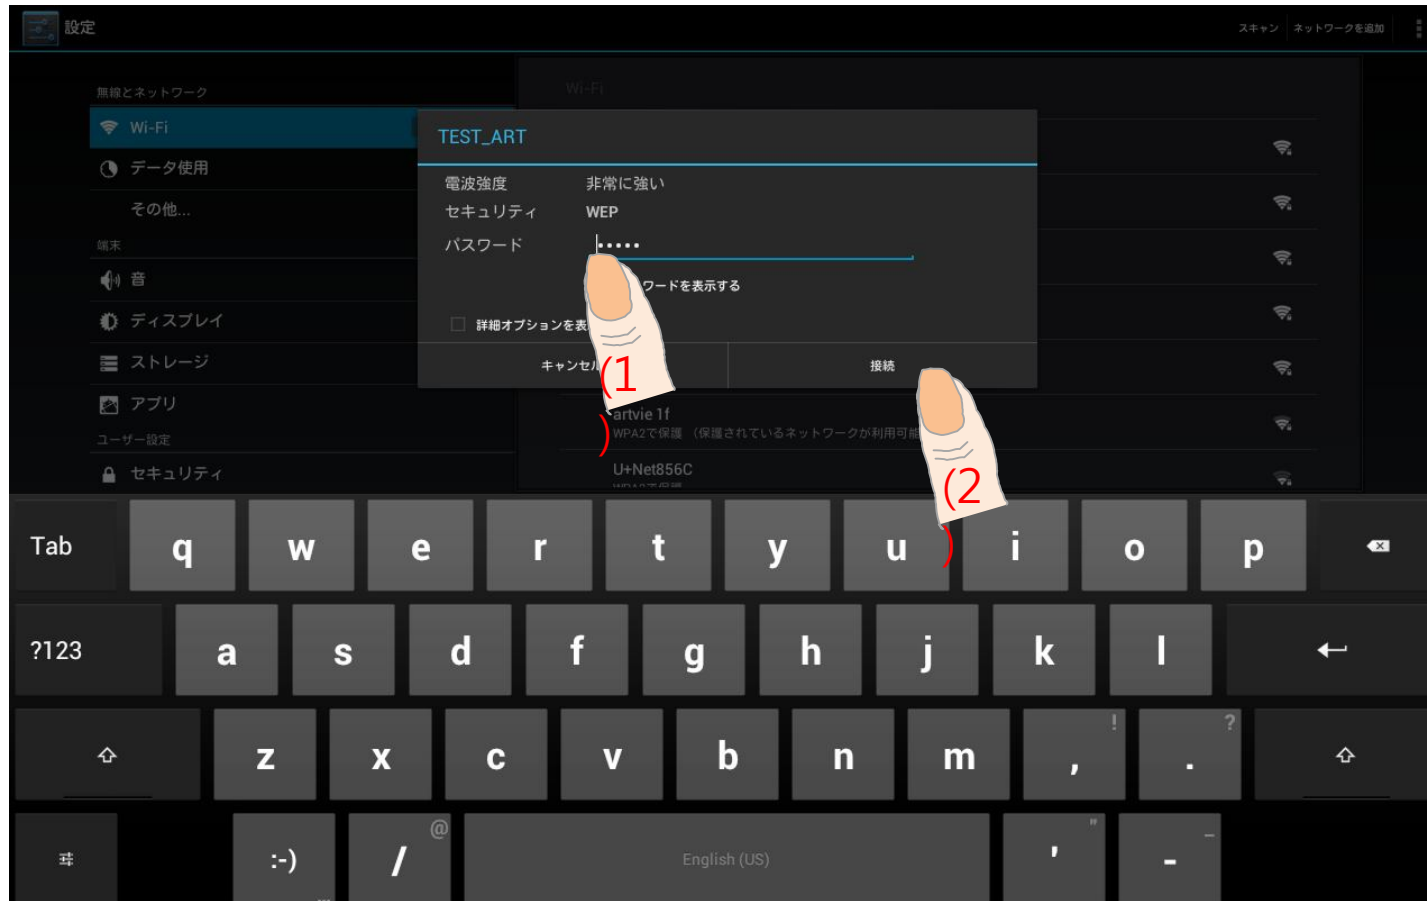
設定

スキャン　ネットワークを追加

無線とネットワーク
Wi-Fi
データ使用
その他...
端末
音
ディスプレイ
ストレージ
アプリ
ユーザー設定
セキュリティ

Wi-Fi

TEST_ART
電波強度　非常に強い
セキュリティ　WEP
パスワード　•••••
ワードを表示する
詳細オプションを表
キャンセル
接続

(1)
(2)

artvie 1f
WPA2で保護（保護されているネットワークが利用可能
U+Net856C

Tab q w e r t y u i o p
?123 a s d f g h j k l
z x c v b n m , ! . ?
:-) / @ English (US) ' " - _